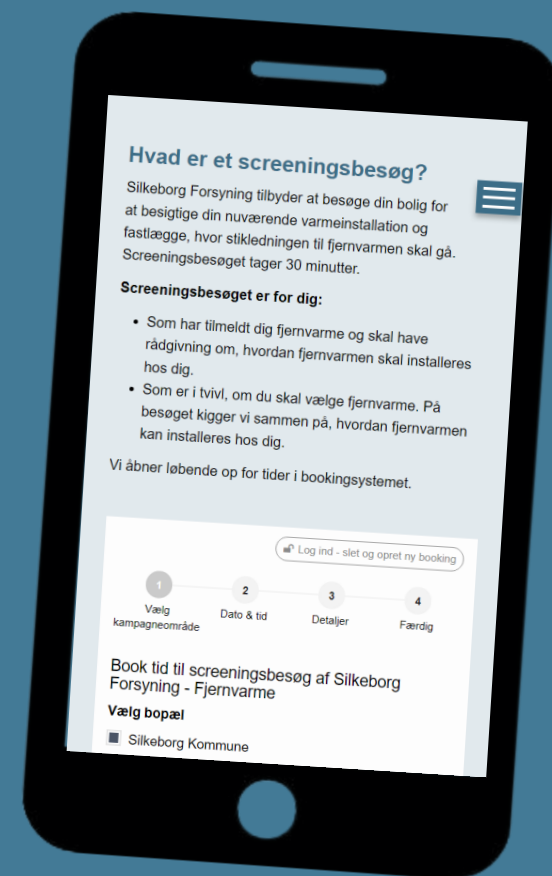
Hvad er et screeningsbesøg?

Silkeborg Forsyning tilbyder at besøge din bolig for at besigtige din nuværende varmeinstallation og fastlægge, hvor stikledningen til fjernvarmen skal gå. Screeningsbesøget tager 30 minutter.

Screeningsbesøget er for dig:

- Som har tilmeldt dig fjernvarme og skal have rådgivning om, hvordan fjernvarmen skal installeres hos dig.
- Som er i tvivl, om du skal vælge fjernvarme. På besøget kigger vi sammen på, hvordan fjernvarmen kan installeres hos dig.

Vi åbner løbende op for tider i bookingsystemet.

Log ind - slet og opret ny booking

1 Vælg kampagneområde
2 Dato & tid
3 Detaljer
4 Færdig

Book tid til screeningsbesøg af Silkeborg Forsyning - Fjernvarme

Vælg bopæl

Silkeborg Kommune